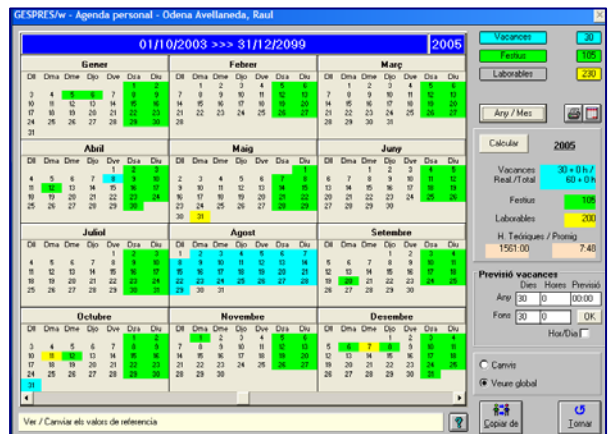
GESPRES/w - Agenda personal - Odena Avellaneda, Raul

01/10/2003 >>> 31/12/2099 2005

Gener
| Dll | Dma | Dme | Dje | Dve | Dsa | Diu |
|---|---|---|---|---|---|---|
| | | | | | 1 | 2 |
| 3 | 4 | 5 | 6 | 7 | 8 | 9 |
| 10 | 11 | 12 | 13 | 14 | 15 | 16 |
| 17 | 18 | 19 | 20 | 21 | 22 | 23 |
| 24 | 25 | 26 | 27 | 28 | 29 | 30 |
| 31 | | | | | | |

Febrer
| Dll | Dma | Dme | Dje | Dve | Dsa | Diu |
|---|---|---|---|---|---|---|
| | 1 | 2 | 3 | 4 | 5 | 6 |
| 7 | 8 | 9 | 10 | 11 | 12 | 13 |
| 14 | 15 | 16 | 17 | 18 | 19 | 20 |
| 21 | 22 | 23 | 24 | 25 | 26 | 27 |
| 28 | | | | | | |

Març
| Dll | Dma | Dme | Dje | Dve | Dsa | Diu |
|---|---|---|---|---|---|---|
| | 1 | 2 | 3 | 4 | 5 | 6 |
| 7 | 8 | 9 | 10 | 11 | 12 | 13 |
| 14 | 15 | 16 | 17 | 18 | 19 | 20 |
| 21 | 22 | 23 | 24 | 25 | 26 | 27 |
| 28 | 29 | 30 | 31 | | | |

Abril
| Dll | Dma | Dme | Dje | Dve | Dsa | Diu |
|---|---|---|---|---|---|---|
| | | | | 1 | 2 | 3 |
| 4 | 5 | 6 | 7 | 8 | 9 | 10 |
| 11 | 12 | 13 | 14 | 15 | 16 | 17 |
| 18 | 19 | 20 | 21 | 22 | 23 | 24 |
| 25 | 26 | 27 | 28 | 29 | 30 | |

Maig
| Dll | Dma | Dme | Dje | Dve | Dsa | Diu |
|---|---|---|---|---|---|---|
| | | | | | | 1 |
| 2 | 3 | 4 | 5 | 6 | 7 | 8 |
| 9 | 10 | 11 | 12 | 13 | 14 | 15 |
| 16 | 17 | 18 | 19 | 20 | 21 | 22 |
| 23 | 24 | 25 | 26 | 27 | 28 | 29 |
| 30 | 31 | | | | | |

Juny
| Dll | Dma | Dme | Dje | Dve | Dsa | Diu |
|---|---|---|---|---|---|---|
| | | 1 | 2 | 3 | 4 | 5 |
| 6 | 7 | 8 | 9 | 10 | 11 | 12 |
| 13 | 14 | 15 | 16 | 17 | 18 | 19 |
| 20 | 21 | 22 | 23 | 24 | 25 | 26 |
| 27 | 28 | 29 | 30 | | | |

Juliol
| Dll | Dma | Dme | Dje | Dve | Dsa | Diu |
|---|---|---|---|---|---|---|
| | | | | 1 | 2 | 3 |
| 4 | 5 | 6 | 7 | 8 | 9 | 10 |
| 11 | 12 | 13 | 14 | 15 | 16 | 17 |
| 18 | 19 | 20 | 21 | 22 | 23 | 24 |
| 25 | 26 | 27 | 28 | 29 | 30 | 31 |

Agost
| Dll | Dma | Dme | Dje | Dve | Dsa | Diu |
|---|---|---|---|---|---|---|
| 1 | 2 | 3 | 4 | 5 | 6 | 7 |
| 8 | 9 | 10 | 11 | 12 | 13 | 14 |
| 15 | 16 | 17 | 18 | 19 | 20 | 21 |
| 22 | 23 | 24 | 25 | 26 | 27 | 28 |
| 29 | 30 | 31 | | | | |

Setembre
| Dll | Dma | Dme | Dje | Dve | Dsa | Diu |
|---|---|---|---|---|---|---|
| | | | 1 | 2 | 3 | 4 |
| 5 | 6 | 7 | 8 | 9 | 10 | 11 |
| 12 | 13 | 14 | 15 | 16 | 17 | 18 |
| 19 | 20 | 21 | 22 | 23 | 24 | 25 |
| 26 | 27 | 28 | 29 | 30 | | |

Octubre
| Dll | Dma | Dme | Dje | Dve | Dsa | Diu |
|---|---|---|---|---|---|---|
| | | | | | 1 | 2 |
| 3 | 4 | 5 | 6 | 7 | 8 | 9 |
| 10 | 11 | 12 | 13 | 14 | 15 | 16 |
| 17 | 18 | 19 | 20 | 21 | 22 | 23 |
| 24 | 25 | 26 | 27 | 28 | 29 | 30 |
| 31 | | | | | | |

Novembre
| Dll | Dma | Dme | Dje | Dve | Dsa | Diu |
|---|---|---|---|---|---|---|
| | 1 | 2 | 3 | 4 | 5 | 6 |
| 7 | 8 | 9 | 10 | 11 | 12 | 13 |
| 14 | 15 | 16 | 17 | 18 | 19 | 20 |
| 21 | 22 | 23 | 24 | 25 | 26 | 27 |
| 28 | 29 | 30 | | | | |

Desembre
| Dll | Dma | Dme | Dje | Dve | Dsa | Diu |
|---|---|---|---|---|---|---|
| | | | 1 | 2 | 3 | 4 |
| 5 | 6 | 7 | 8 | 9 | 10 | 11 |
| 12 | 13 | 14 | 15 | 16 | 17 | 18 |
| 19 | 20 | 21 | 22 | 23 | 24 | 25 |
| 26 | 27 | 28 | 29 | 30 | 31 | |

Vacances 30
Festius 105
Laborables 230

Any / Mes

Calcular 2005

Vacances Real./Total 30 + 0 h / 60 + 0 h
Festius 108
Laborables 200
H. Teòriques / Promig
1561:00 7:48

Previsió vacances
Dies Hores Previsió
Any 30 0 00:00
Fons 30 0 OK
Hor/Dia

Canvis
Veure global

Ver / Canviar els valors de referencia

Copiar de
Tornar